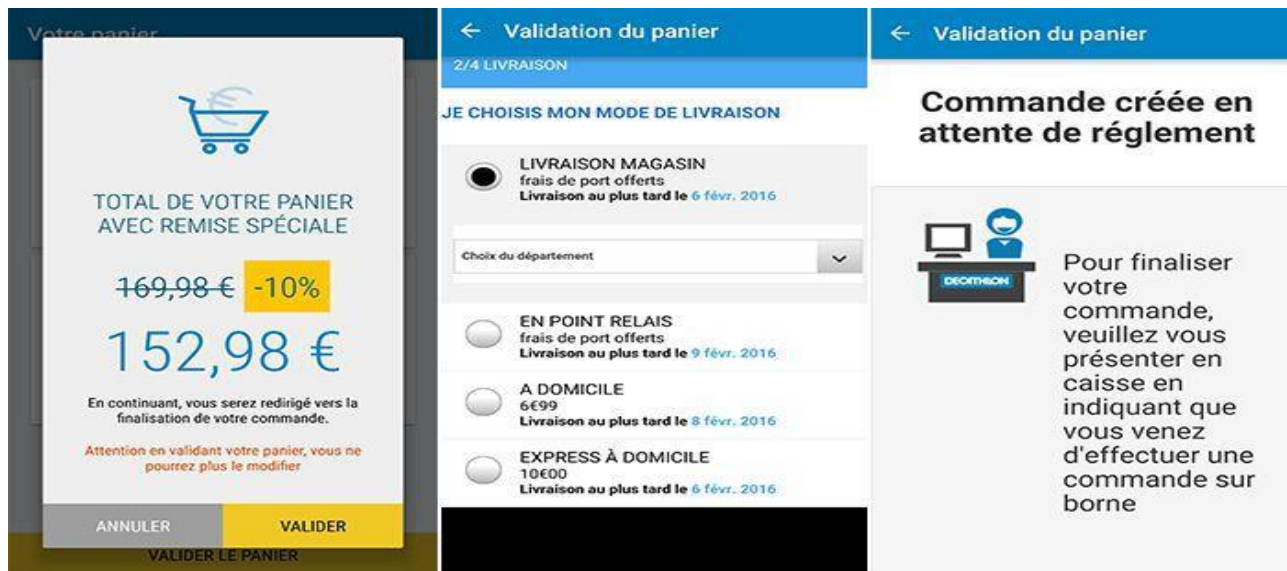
Votre panier

TOTAL DE VOTRE PANIER AVEC REMISE SPÉCIALE

~~169,98 €~~ -10%

152,98 €

En continuant, vous serez redirigé vers la finalisation de votre commande.

Attention en validant votre panier, vous ne pourrez plus le modifier

ANNULER

VALIDER

VALIDER LE PANIER

← Validation du panier

2/4 LIVRAISON

JE CHOISIS MON MODE DE LIVRAISON

LIVRAISON MAGASIN
frais de port offerts
Livraison au plus tard le 6 févr. 2016

Choix du département

EN POINT RELAIS
frais de port offerts
Livraison au plus tard le 9 févr. 2016

A DOMICILE
6€99
Livraison au plus tard le 8 févr. 2016

EXPRESS À DOMICILE
10€00
Livraison au plus tard le 6 févr. 2016

← Validation du panier

Commande créée en attente de réglement

DECATHLON

Pour finaliser votre commande, veuillez vous présenter en caisse en indiquant que vous venez d'effectuer une commande sur borne